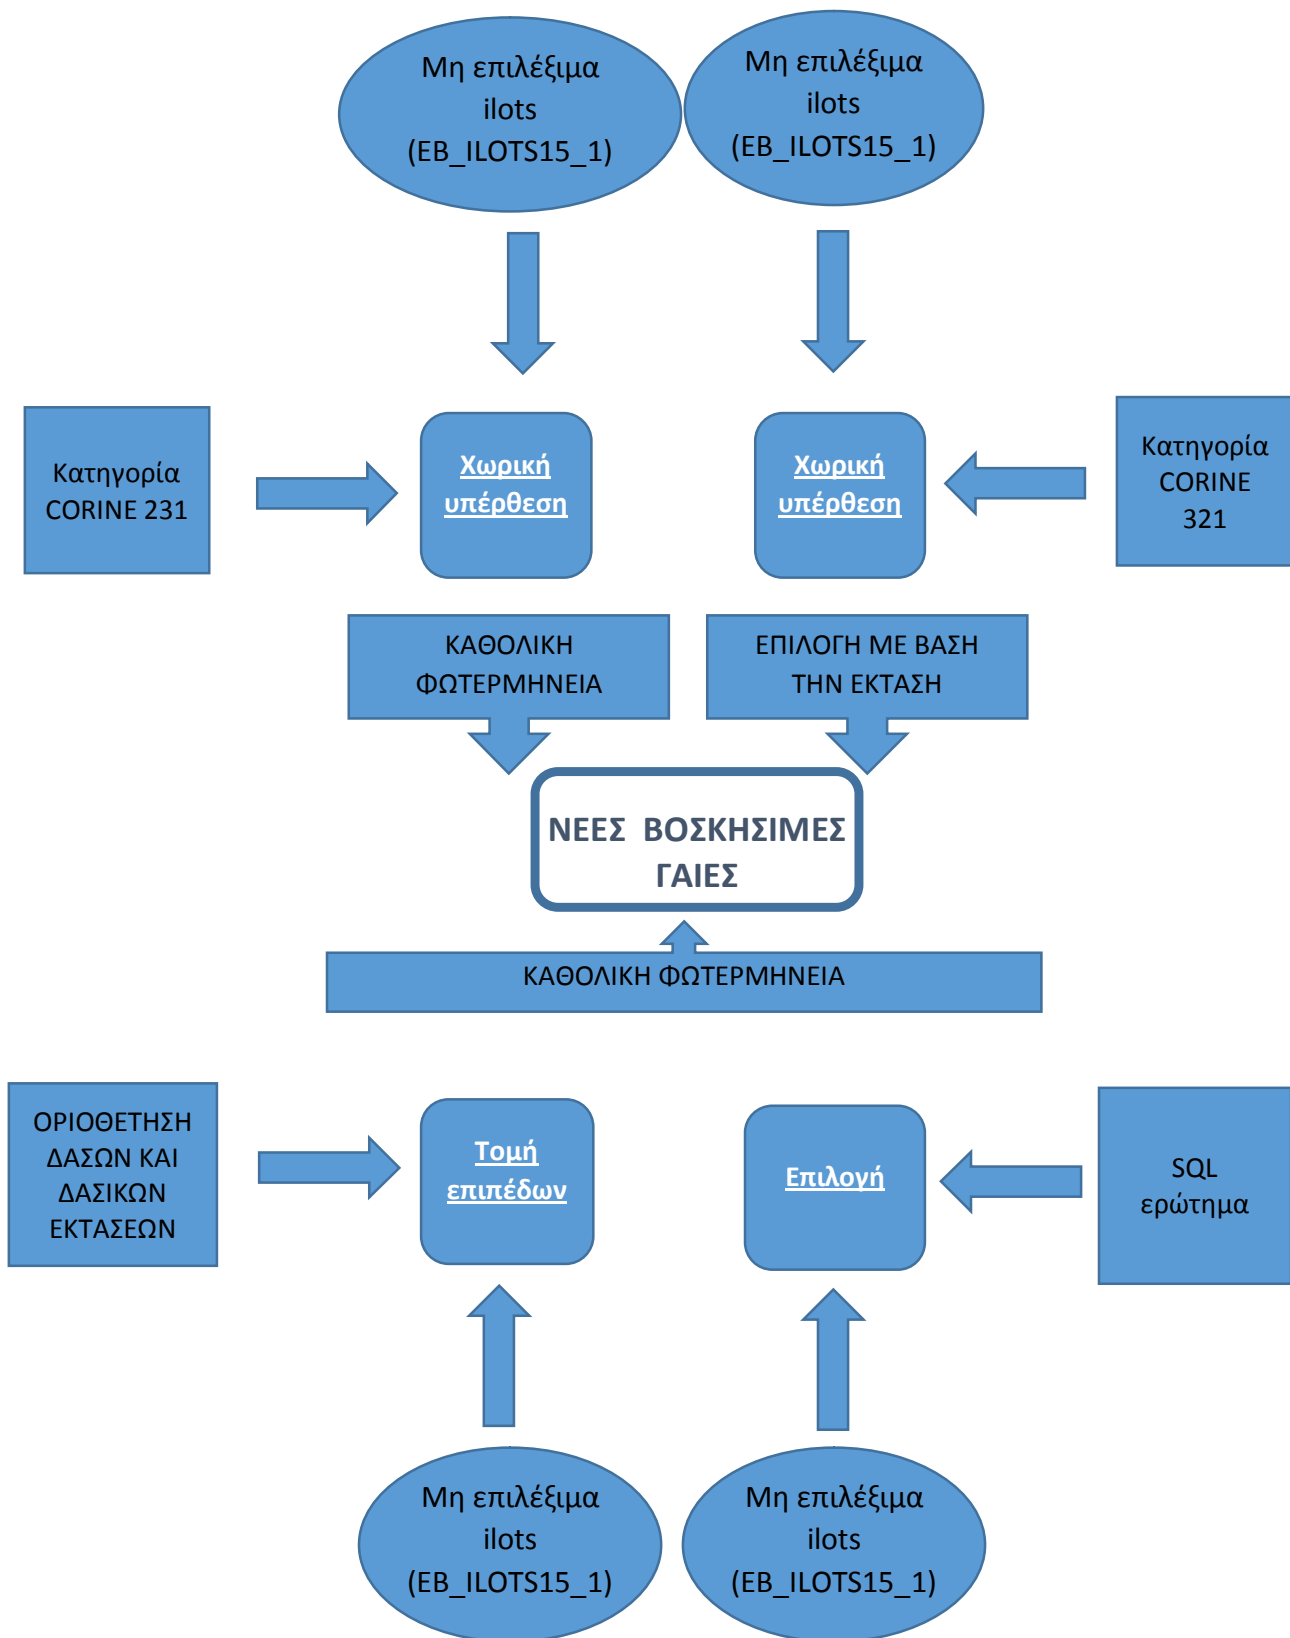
Μη επιλέξιμα ilots (EB_ILOTS15_1)

Μη επιλέξιμα ilots (EB_ILOTS15_1)

Κατηγορία CORINE 231

Χωρική υπέρθεση

Χωρική υπέρθεση

Κατηγορία CORINE 321

ΚΑΘΟΛΙΚΗ ΦΩΤΕΡΜΗΝΕΙΑ

ΕΠΙΛΟΓΗ ΜΕ ΒΑΣΗ ΤΗΝ ΕΚΤΑΣΗ

ΝΕΕΣ ΒΟΣΚΗΣΙΜΕΣ ΓΑΙΕΣ

ΚΑΘΟΛΙΚΗ ΦΩΤΕΡΜΗΝΕΙΑ

ΟΡΙΟΘΕΤΗΣΗ ΔΑΣΩΝ ΚΑΙ ΔΑΣΙΚΩΝ ΕΚΤΑΣΕΩΝ

Τομή επιπέδων

Επιλογή

SQL ερώτημα

Μη επιλέξιμα ilots (EB_ILOTS15_1)

Μη επιλέξιμα ilots (EB_ILOTS15_1)